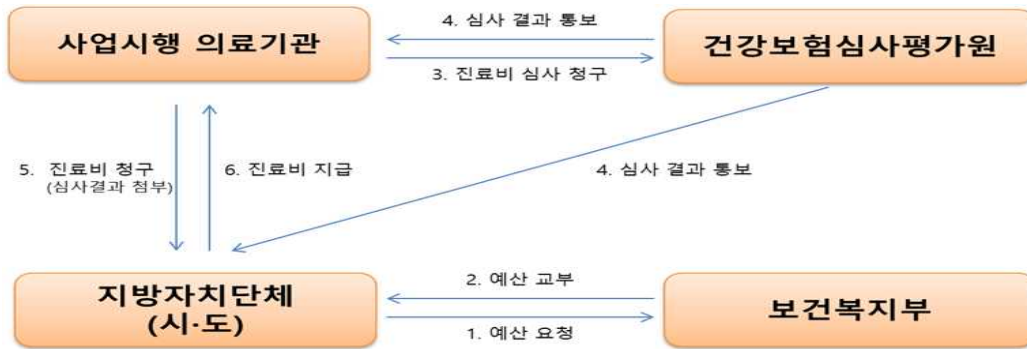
사업시행 의료기관

4. 심사 결과 통보

3. 진료비 심사 청구

건강보험심사평가원

5. 진료비 청구 (심사결과 첨부)

6. 진료비 지급

4. 심사 결과 통보

지방자치단체 (시·도)

2. 예산 교부

1. 예산 요청

보건복지부